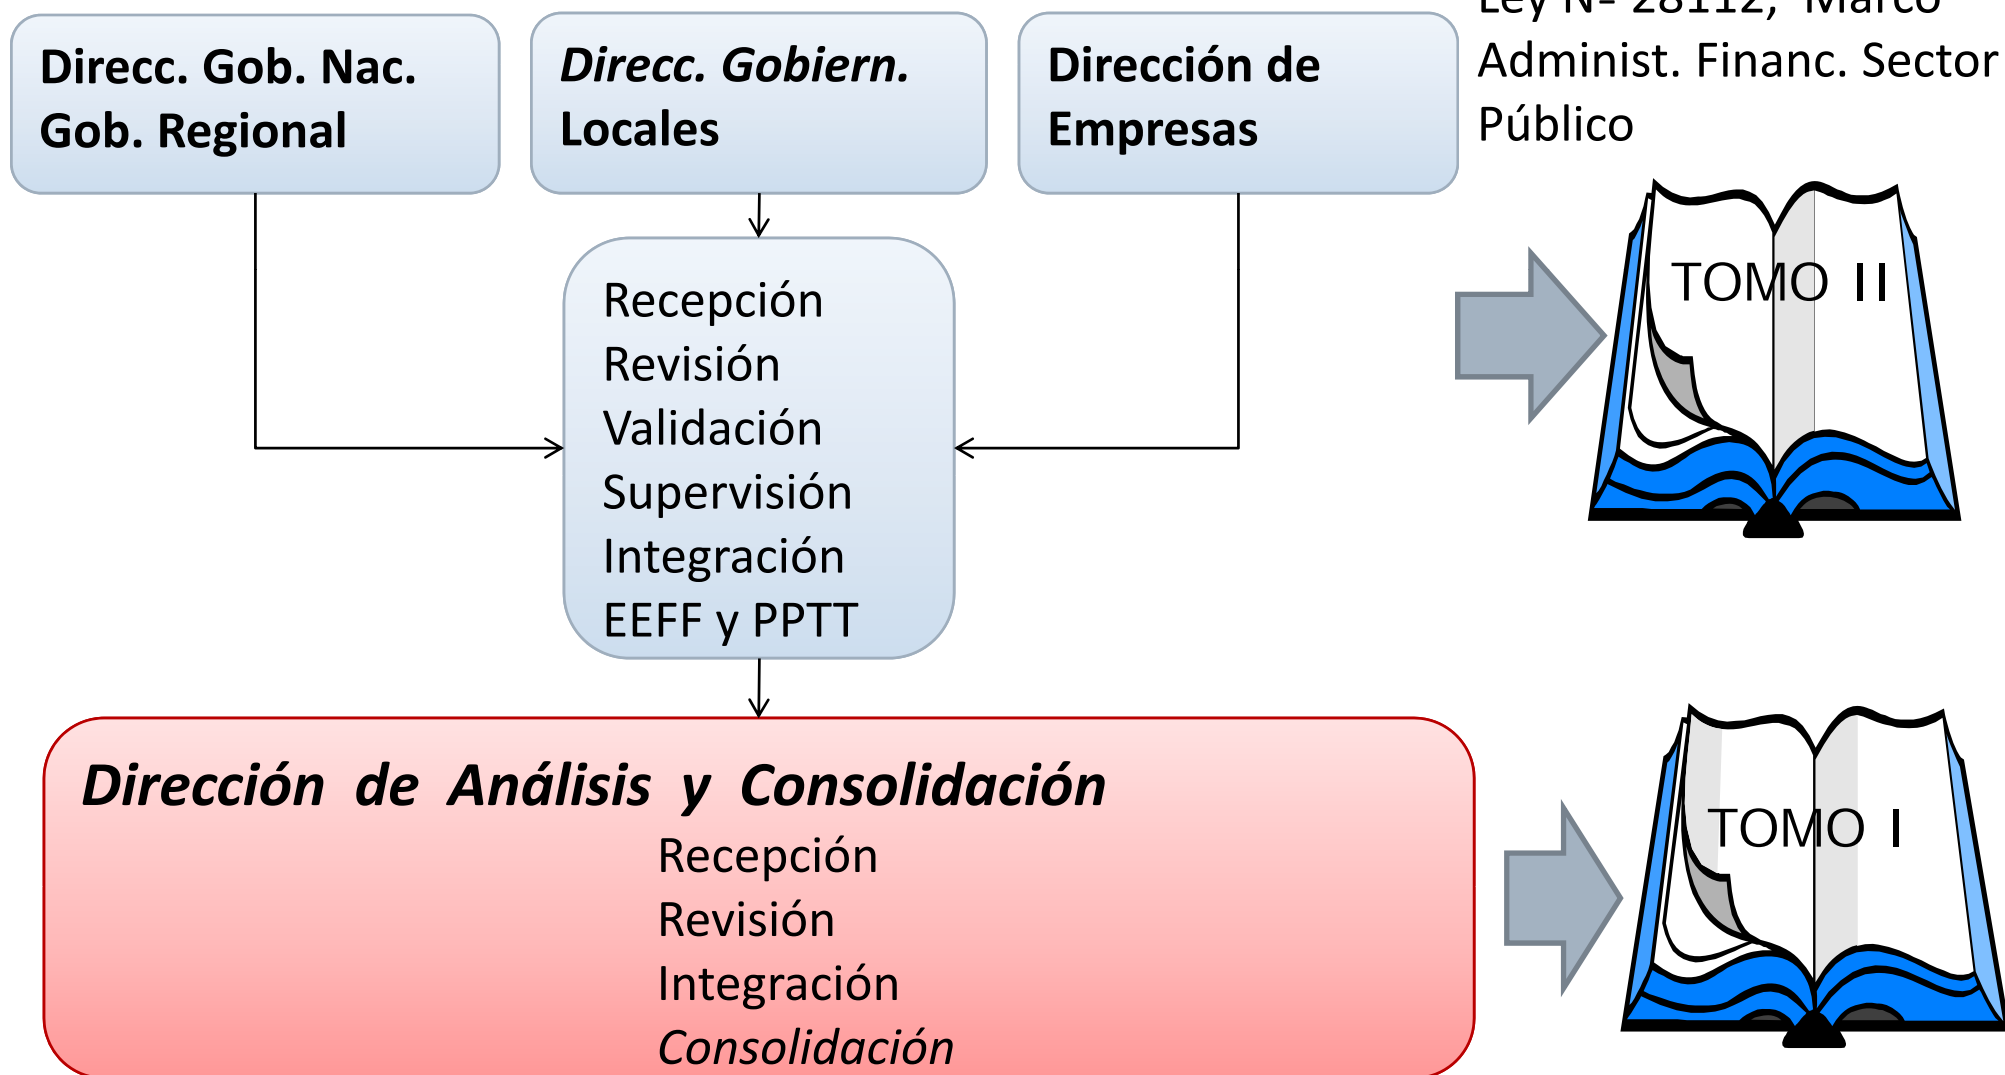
Direcc. Gob. Nac. Gob. Regional

Direcc. Gobiern. Locales

Dirección de Empresas

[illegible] Administ. Financ. Sector Público

Recepción
Revisión
Validación
Supervisión
Integración
EEFF y PPTT

TOMO II

Dirección de Análisis y Consolidación
Recepción
Revisión
Integración
Consolidación

TOMO I